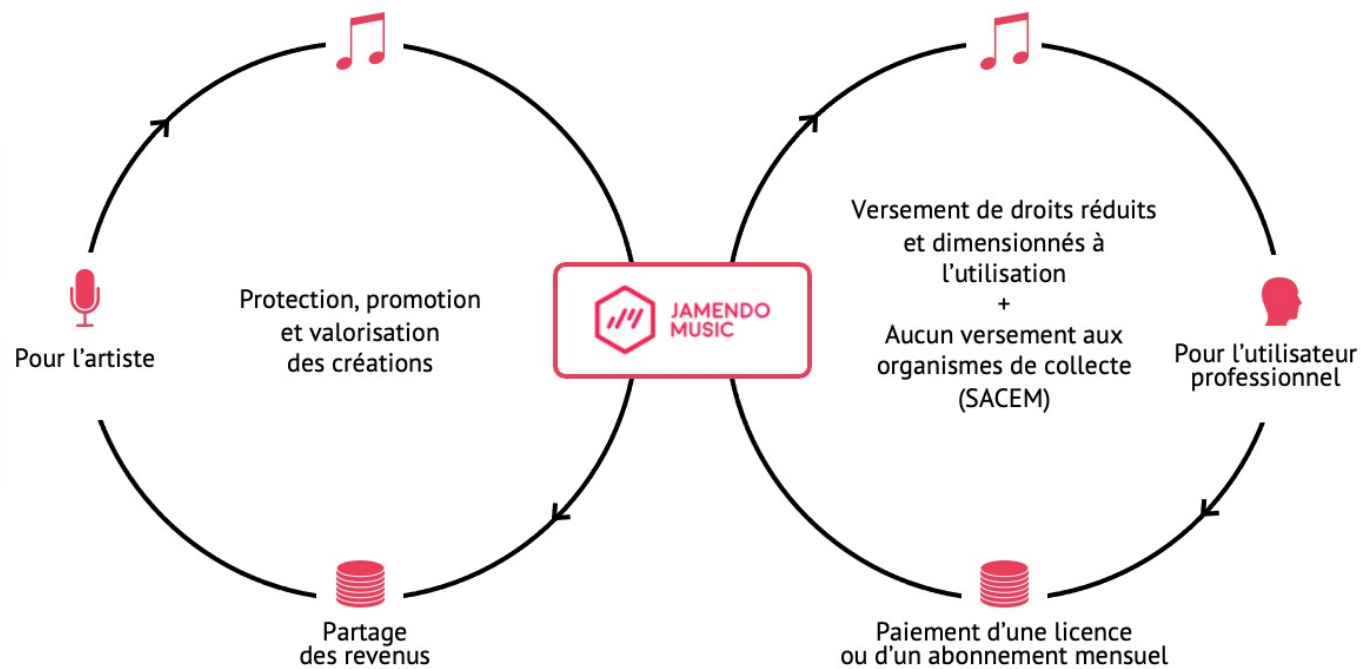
Pour l'artiste

Protection, promotion et valorisation des créations

Partage des revenus

JAMENDO MUSIC

Versement de droits réduits et dimensionnés à l'utilisation
+
Aucun versement aux organismes de collecte (SACEM)

Pour l'utilisateur professionnel

Paiement d'une licence ou d'un abonnement mensuel